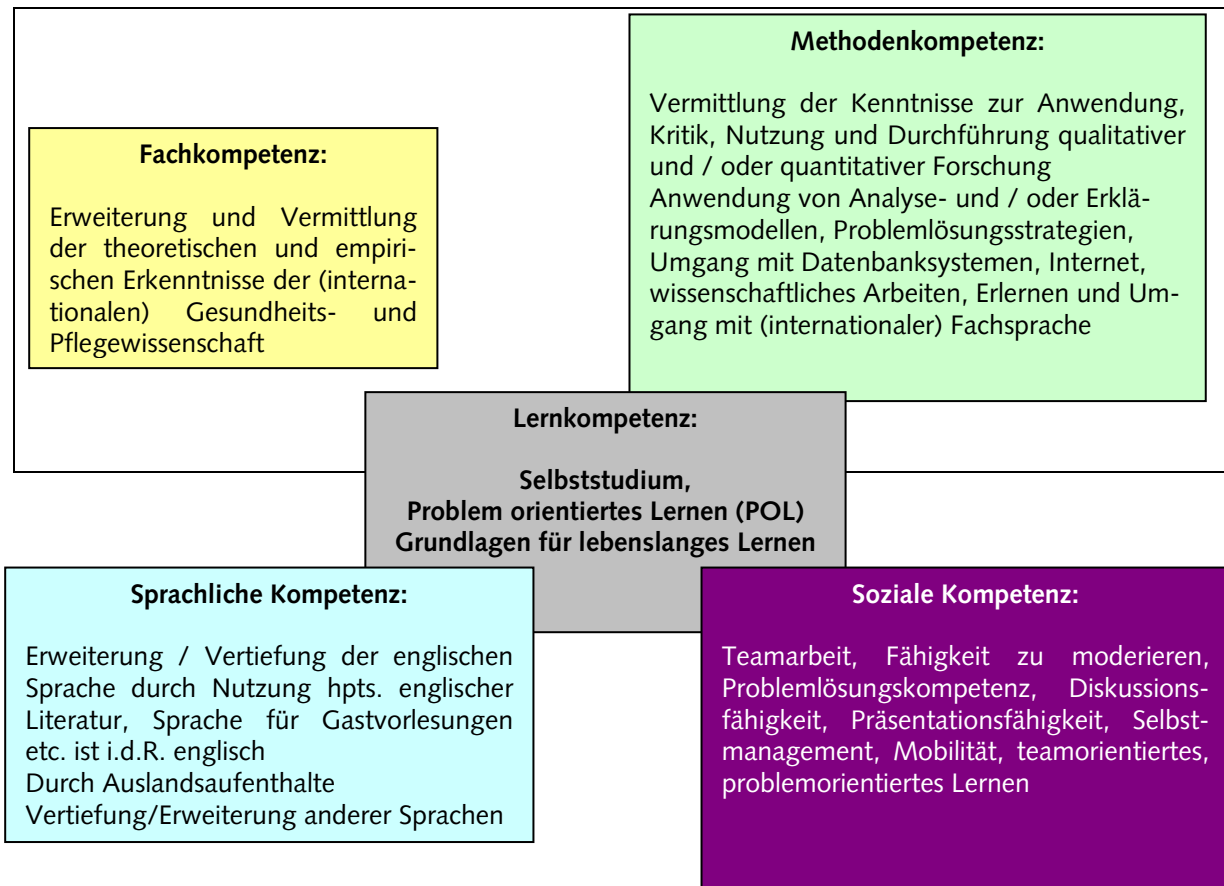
Fachkompetenz:

Erweiterung und Vermittlung der theoretischen und empirischen Erkenntnisse der (internationalen) Gesundheits- und Pflegewissenschaft

Methodenkompetenz:

Vermittlung der Kenntnisse zur Anwendung, Kritik, Nutzung und Durchführung qualitativer und / oder quantitativer Forschung
Anwendung von Analyse- und / oder Erklärungsmodellen, Problemlösungsstrategien, Umgang mit Datenbanksystemen, Internet, wissenschaftliches Arbeiten, Erlernen und Umgang mit (internationaler) Fachsprache

Lernkompetenz:

Selbststudium,
Problem orientiertes Lernen (POL)
Grundlagen für lebenslanges Lernen

Sprachliche Kompetenz:

Erweiterung / Vertiefung der englischen Sprache durch Nutzung hpts. englischer Literatur, Sprache für Gastvorlesungen etc. ist i.d.R. englisch
Durch Auslandsaufenthalte Vertiefung/Erweiterung anderer Sprachen

Soziale Kompetenz:

Teamarbeit, Fähigkeit zu moderieren, Problemlösungskompetenz, Diskussionsfähigkeit, Präsentationsfähigkeit, Selbstmanagement, Mobilität, teamorientiertes, problemorientiertes Lernen